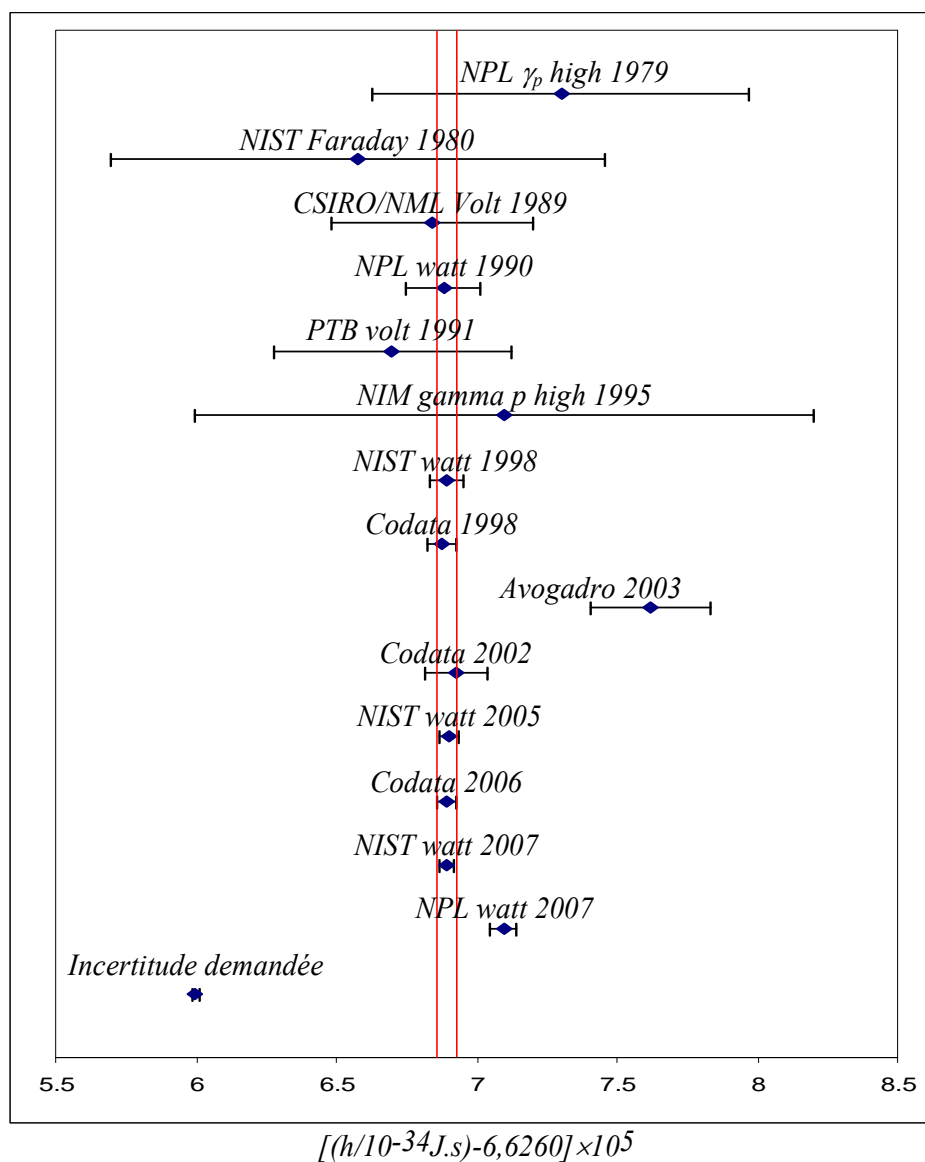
NPL $\gamma_p$ high 1979

NIST Faraday 1980

CSIRO/NML Volt 1989

NPL watt 1990

PTB volt 1991

NIM gamma p high 1995

NIST watt 1998

Codata 1998

Avogadro 2003

Codata 2002

NIST watt 2005

Codata 2006

NIST watt 2007

NPL watt 2007

Incertitude demandée

5.5 6 6.5 7 7.5 8 8.5

$[(h/10^{-34} J.s)-6,6260]\times10^5$